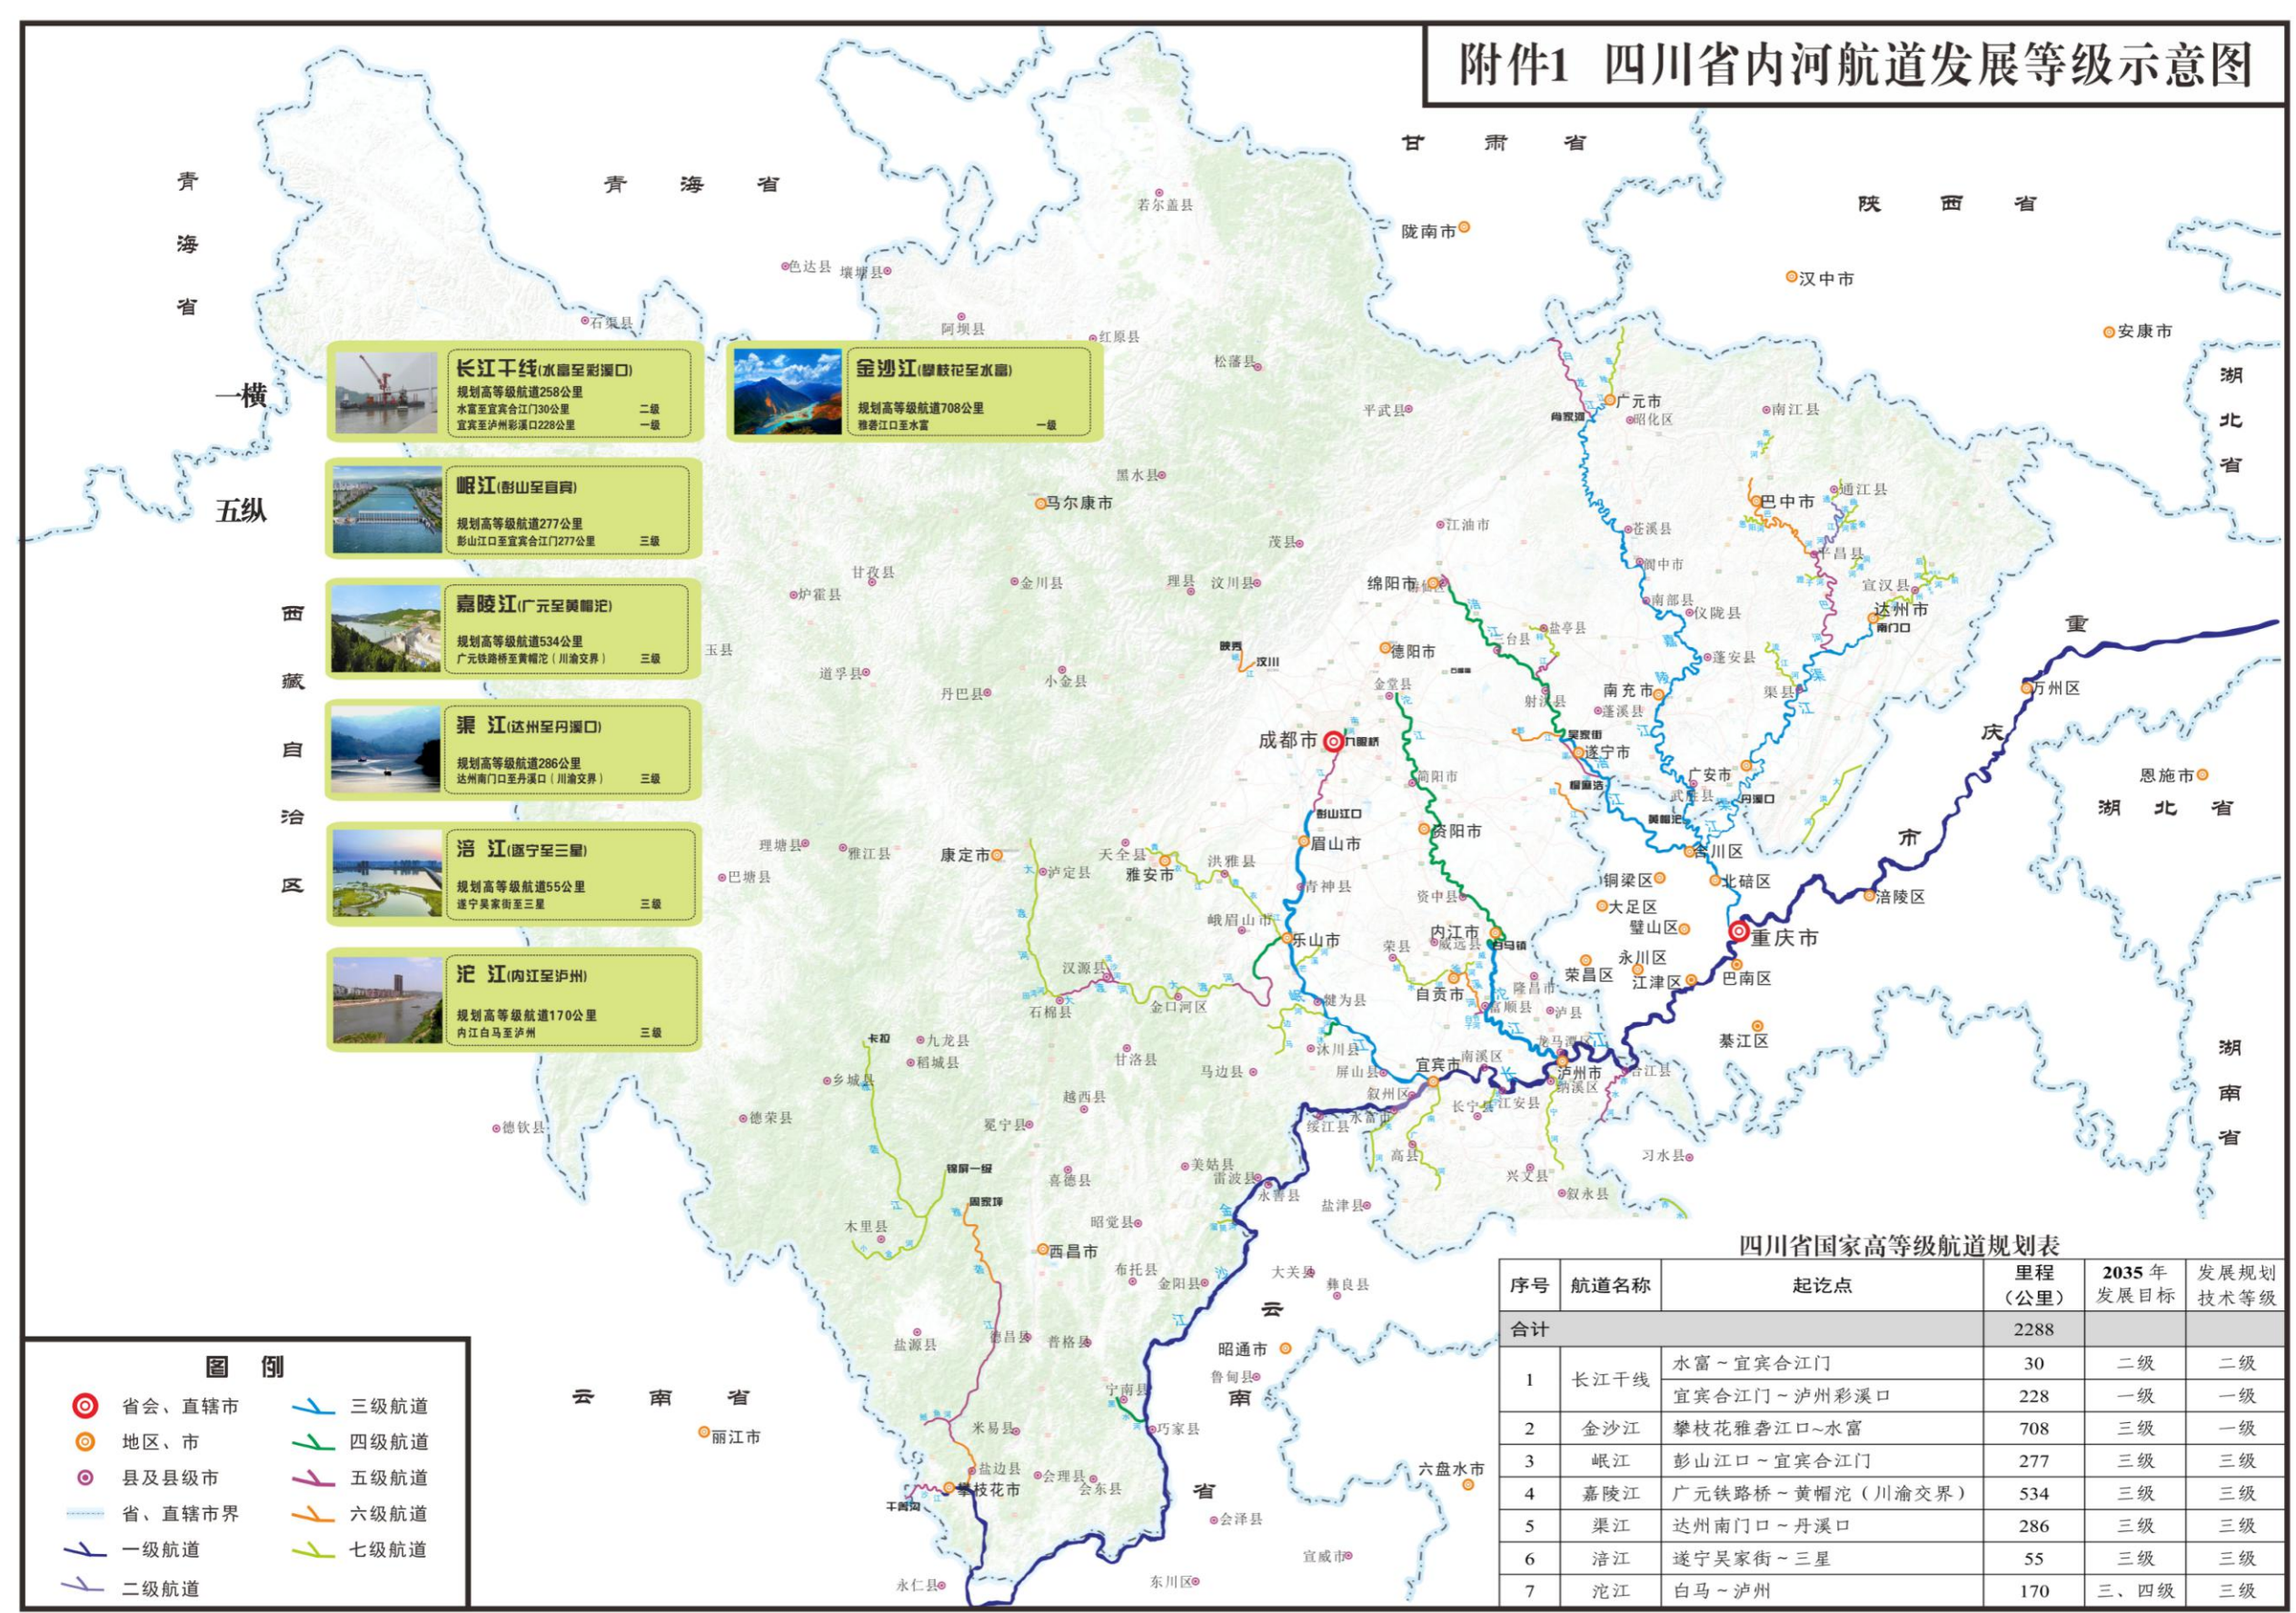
附件1 四川省内河航道发展等级示意图

甘肃省

陕西省

青海省

青海省

湖北省

湖北省

湖南省

重庆市

西藏自治区

云南省

云南省

一横

五纵

长江干线(水富至彩溪口)
规划高等级航道258公里
水富至宜宾合江门30公里 二级
宜宾至泸州彩溪口228公里 一级

金沙江(攀枝花至水富)
规划高等级航道708公里
雅砻江口至水富 一级

岷江(彭山至宜宾)
规划高等级航道277公里
彭山江口至宜宾合江门277公里 三级

嘉陵江(广元至黄帽沱)
规划高等级航道534公里
广元铁路桥至黄帽沱（川渝交界） 三级

渠江(达州至丹溪口)
规划高等级航道286公里
达州南门口至丹溪口（川渝交界） 三级

涪江(遂宁至三星)
规划高等级航道55公里
遂宁吴家街至三星 三级

沱江(内江至泸州)
规划高等级航道170公里
内江白马至泸州 三级

若尔盖县 陇南市 汉中市 安康市 色达县 壤塘县 石渠县 阿坝县 红原县 松潘县 平武县 广元市 昭化区 南江县 黑水县 马尔康市 江油市 巴中市 通江县 苍溪县 茂县 平昌县 阆中市 甘孜县 金川县 理县 汶川县 绵阳市 宣汉县 炉霍县 南部县 仪陇县 达州市 南门口 盐亭县 三台县 德阳市 蓬安县 玉县 映秀 汉川 道孚县 小金县 丹巴县 金堂县 射洪县 南充市 渠县 蓬溪县 万州区 吴家街 遂宁市 成都市 九眼桥 广安市 简阳市 黄帽沱 武胜县 丹溪口 彭山江口 眉山市 资阳市 合川区 恩施市 理塘县 雅江县 康定市 天全县 泸定县 雅安市 洪雅县 青神县 铜梁区 北碚区 涪陵区 巴塘县 资中县 大足区 峨眉山市 乐山市 内江市 威远县 白马镇 璧山区 重庆市 荣县 永川区 汉源县 自贡市 隆昌市 荣昌区 江津区 巴南区 石棉县 金口河区 犍为县 富顺县 泸县 卡拉 九龙县 稻城县 甘洛县 马边县 沐川县 南溪区 綦江区 乡城县 屏山县 宜宾市 泸州市 纳溪区 合江县 越西县 叙州区 长宁县 江安县 德荣县 德钦县 冕宁县 绥江县 水富市 锦屏一级 美姑县 喜德县 雷波县 高县 习水县 兴文县 叙永县 国家坪 昭觉县 永善县 盐津县 木里县 西昌市 布托县 金阳县 大关县 彝良县 昭通市 鲁甸县 盐源县 德昌县 普格县 宁南县 巧家县 米易县 盐边县 会理县 会东县 丽江市 六盘水市 攀枝花市 干黄沟 会泽县 宣威市 永仁县 东川区

图例
省会、直辖市
地区、市
县及县级市
省、直辖市界
一级航道
二级航道
三级航道
四级航道
五级航道
六级航道
七级航道

四川省国家高等级航道规划表

| 序号 | 航道名称 | 起讫点 | 里程（公里） | 2035年发展目标 | 发展规划技术等级 |
|---|---|---|---|---|---|
| 合计 | | | 2288 | | |
| 1 | 长江干线 | 水富～宜宾合江门 | 30 | 二级 | 二级 |
| | | 宜宾合江门～泸州彩溪口 | 228 | 一级 | 一级 |
| 2 | 金沙江 | 攀枝花雅砻江口~水富 | 708 | 三级 | 一级 |
| 3 | 岷江 | 彭山江口～宜宾合江门 | 277 | 三级 | 三级 |
| 4 | 嘉陵江 | 广元铁路桥～黄帽沱（川渝交界） | 534 | 三级 | 三级 |
| 5 | 渠江 | 达州南门口～丹溪口 | 286 | 三级 | 三级 |
| 6 | 涪江 | 遂宁吴家街～三星 | 55 | 三级 | 三级 |
| 7 | 沱江 | 白马～泸州 | 170 | 三、四级 | 三级 |